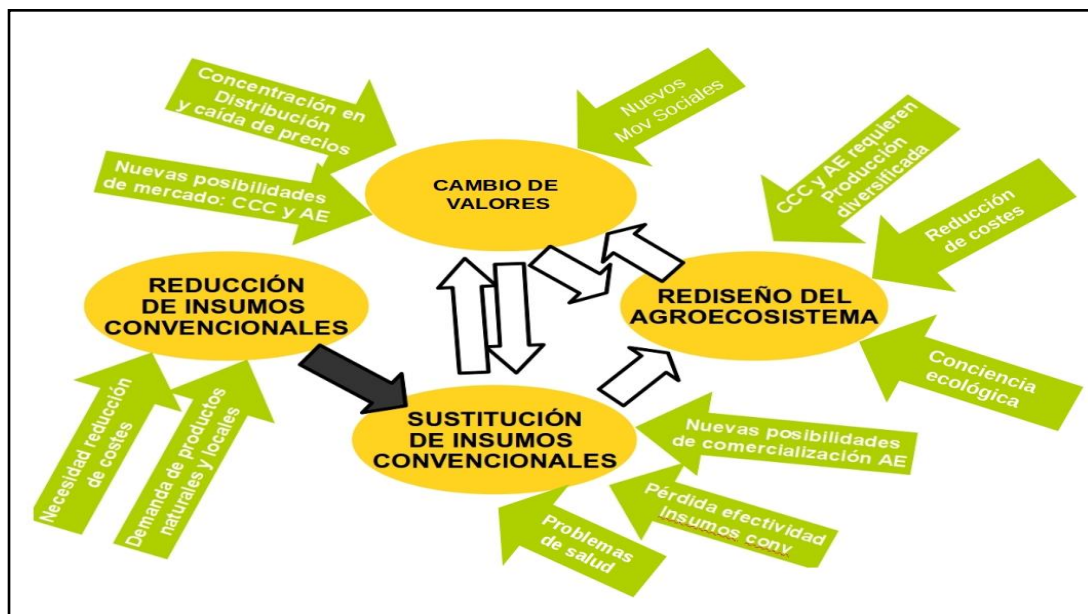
Concentración en Distribución y caída de precios

Nuevos Mov Sociales

Nuevas posibilidades de mercado: CCC y AE

CAMBIO DE VALORES

CCC y AE requieren Producción diversificada

Reducción de costes

REDUCCIÓN DE INSUMOS CONVENCIONALES

REDISEÑO DEL AGROECOSISTEMA

Conciencia ecológica

SUSTITUCIÓN DE INSUMOS CONVENCIONALES

Nuevas posibilidades de comercialización AE

Necesidad reducción de costes

Demanda de productos naturales y locales

Pérdida efectividad Insumos conv

Problemas de salud